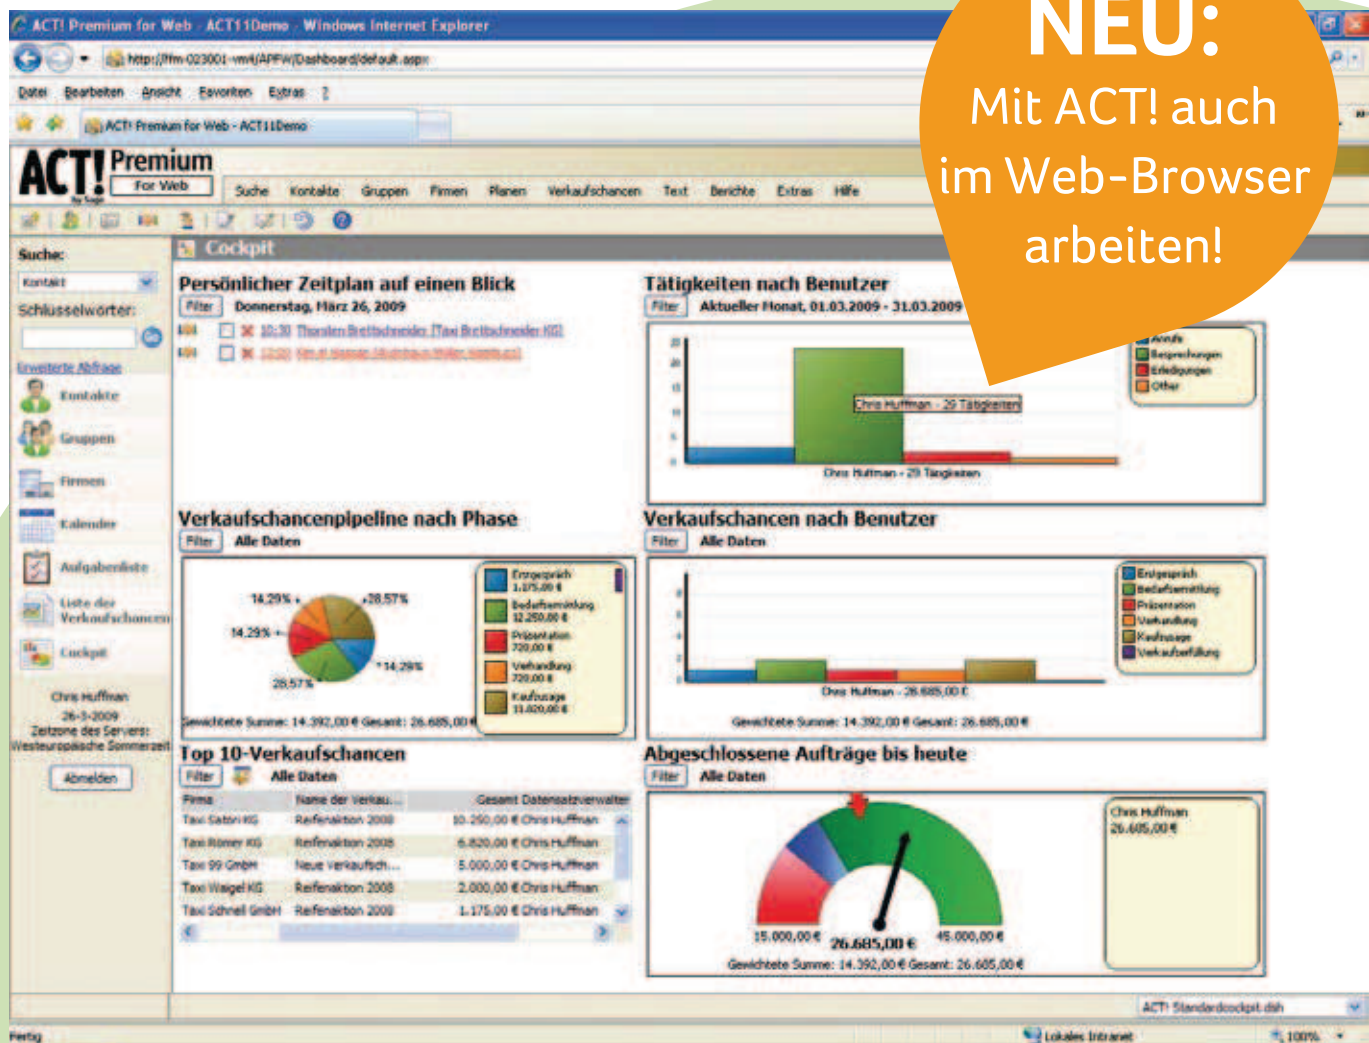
ACT! Premium for Web - ACT11Demo - Windows Internet Explorer

http://ffm-023001-vm/APFW/Dashboard/default.aspx

Datei Bearbeiten Ansicht Favoriten Extras ?

ACT! Premium for Web - ACT11Demo

NEU:
Mit ACT! auch im Web-Browser arbeiten!

ACT! Premium For Web

Suche Kontakte Gruppen Firmen Planen Verkaufschancen Text Berichte Extras Hilfe

Cockpit

Suche:
Kontakt
Schlüsselwörter:
Erweiterte Abfrage
Kontakte
Gruppen
Firmen
Kalender
Aufgabenliste
Liste der Verkaufschancen
Cockpit

Chris Huffman
26-3-2009
Zeitzone des Servers:
Westeuropäische Sommerzeit
Abmelden

Persönlicher Zeitplan auf einen Blick
Filter Donnerstag, März 26, 2009
10:30 Thorsten Brettschneider (Taxi Brettschneider KG)
12:00 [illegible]

Tätigkeiten nach Benutzer
Filter Aktueller Monat, 01.03.2009 - 31.03.2009
Anrufe
Besprechungen
Erledigungen
Other
Chris Huffman - 29 Tätigkeiten
Chris Huffman - 29 Tätigkeiten

Verkaufschancenpipeline nach Phase
Filter Alle Daten
14,29% 28,57% 14,29% 14,29% 28,57%
Erstgespräch 1.175,00 €
Bedarfsermittlung 12.250,00 €
Präsentation 720,00 €
Verhandlung 720,00 €
Kaufzusage 11.820,00 €
Gewichtete Summe: 14.392,00 € Gesamt: 26.685,00 €

Verkaufschancen nach Benutzer
Filter Alle Daten
Erstgespräch
Bedarfsermittlung
Präsentation
Verhandlung
Kaufzusage
Verkaufserfüllung
Chris Huffman - 26.685,00 €
Gewichtete Summe: 14.392,00 € Gesamt: 26.685,00 €

Top 10-Verkaufschancen
Filter Alle Daten

| Firma | Name der Verkau... | Gesamt | Datensatzverwalter |
|---|---|---|---|
| Taxi Saton KG | Reifenaktion 2008 | 10.250,00 € | Chris Huffman |
| Taxi Romer KG | Reifenaktion 2008 | 6.820,00 € | Chris Huffman |
| Taxi 99 GmbH | Neue Verkaufsch... | 5.000,00 € | Chris Huffman |
| Taxi Waigel KG | Reifenaktion 2008 | 2.000,00 € | Chris Huffman |
| Taxi Schnell GmbH | Reifenaktion 2009 | 1.175,00 € | Chris Huffman |

Abgeschlossene Aufträge bis heute
Filter Alle Daten
Chris Huffman 26.685,00 €
15.000,00 € 26.685,00 € 45.000,00 €
Gewichtete Summe: 14.392,00 € Gesamt: 26.685,00 €

ACT! Standardcockpit.dsh

Fertig
Lokales Intranet
100%